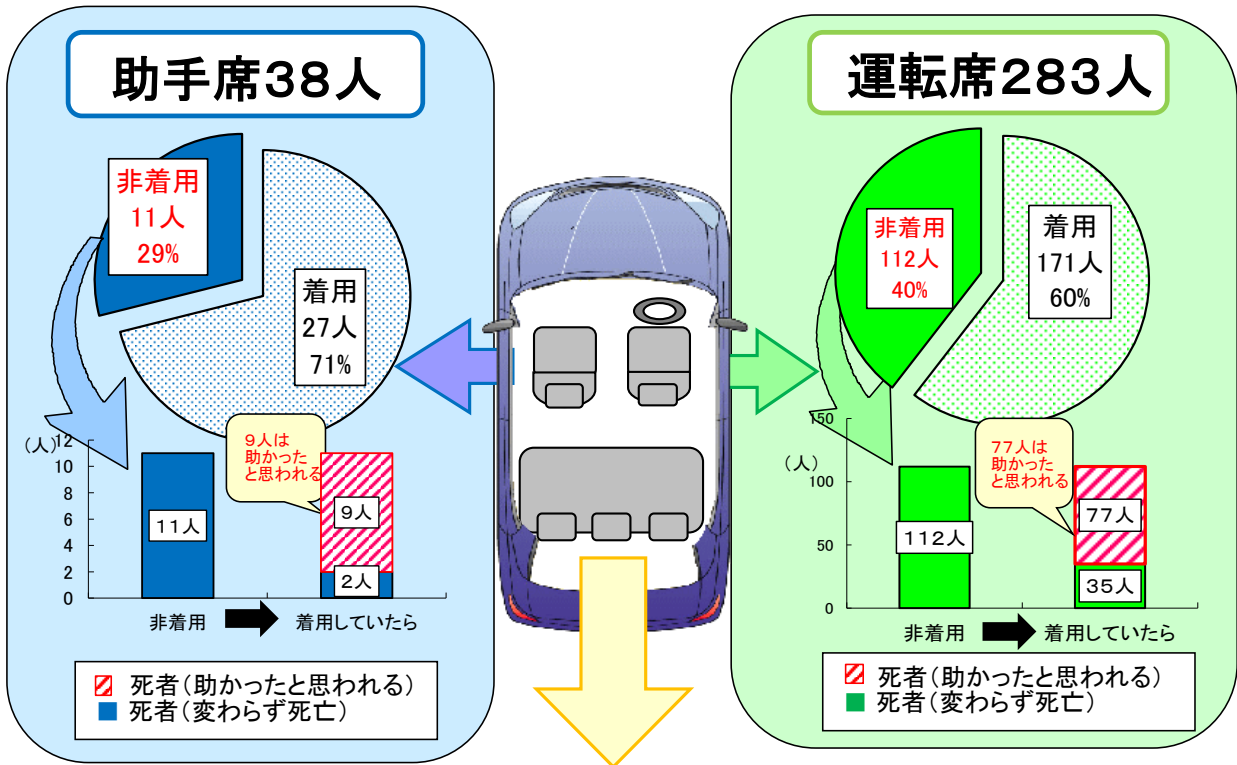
助手席38人

非着用
11人
29%

着用
27人
71%

9人は
助かった
と思われる

（人）
12
10
8
6
4
2
0

11人
9人
2人

非着用
着用していたら

死者（助かったと思われる）
死者（変わらず死亡）

運転席283人

非着用
112人
40%

着用
171人
60%

77人は
助かった
と思われる

150
（人）
100
50
0

112人
77人
35人

非着用
着用していたら

死者（助かったと思われる）
死者（変わらず死亡）